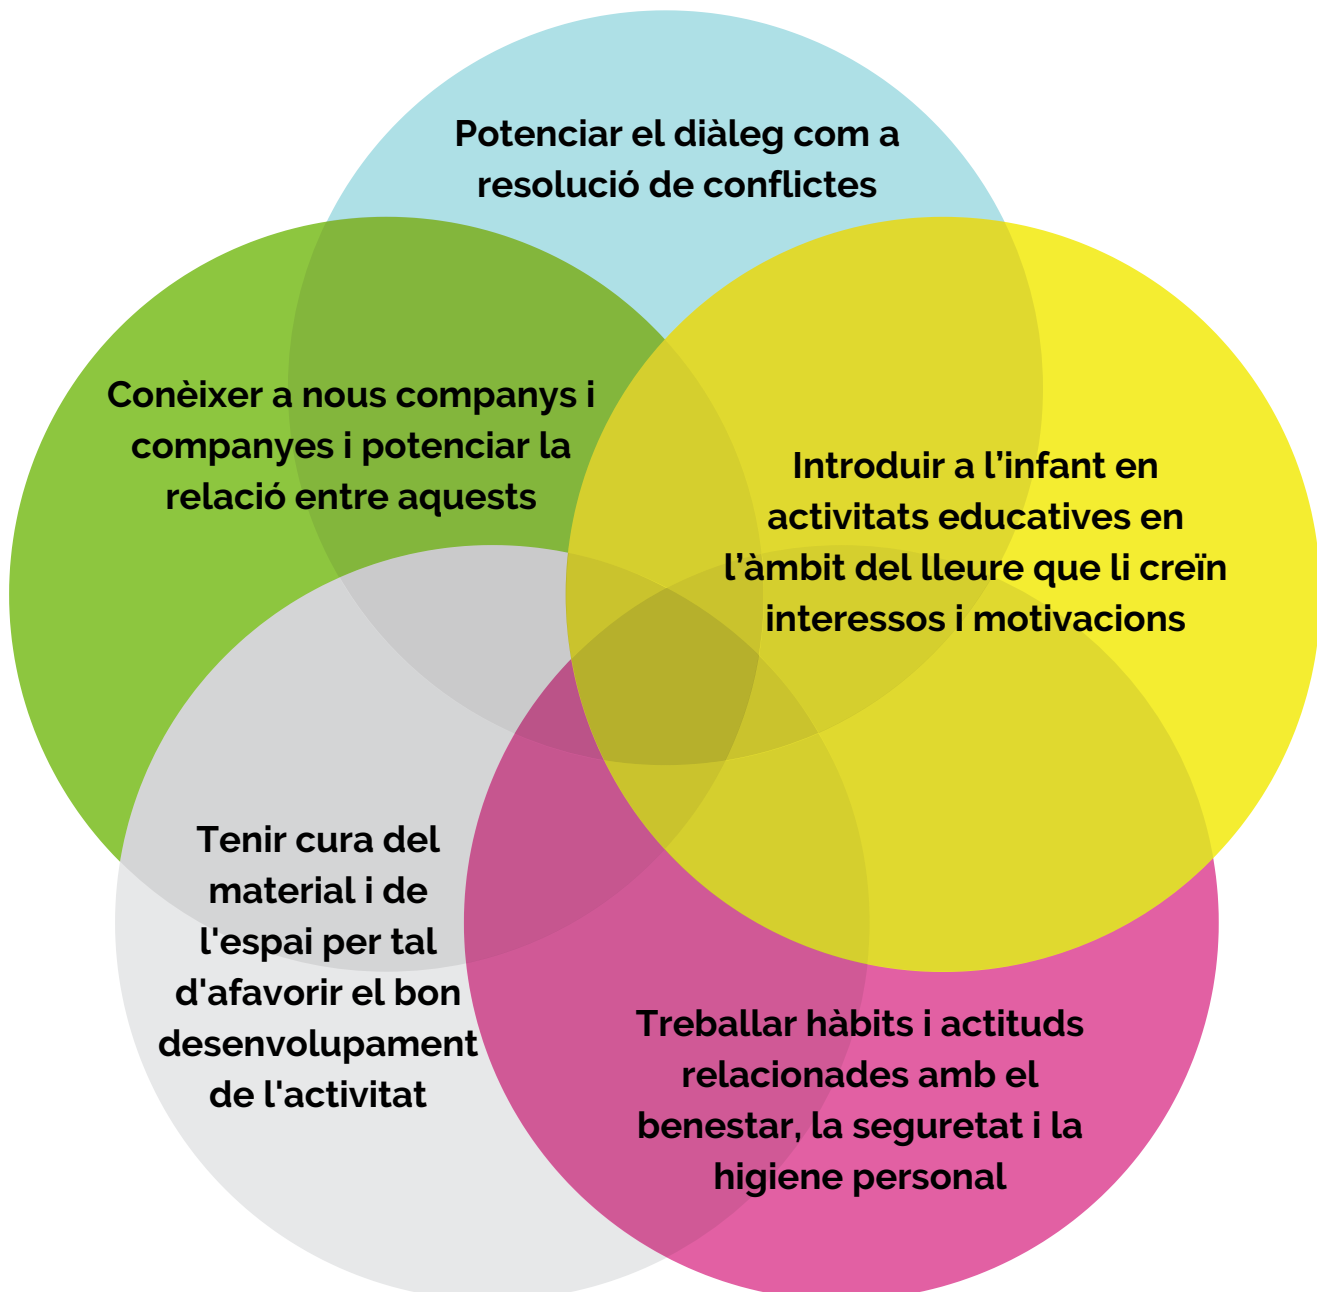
Potenciar el diàleg com a resolució de conflictes

Conèixer a nous companys i companyes i potenciar la relació entre aquests

Introduir a l’infant en activitats educatives en l’àmbit del lleure que li creïn interessos i motivacions

Tenir cura del material i de l'espai per tal d'afavorir el bon desenvolupament de l'activitat

Treballar hàbits i actituds relacionades amb el benestar, la seguretat i la higiene personal